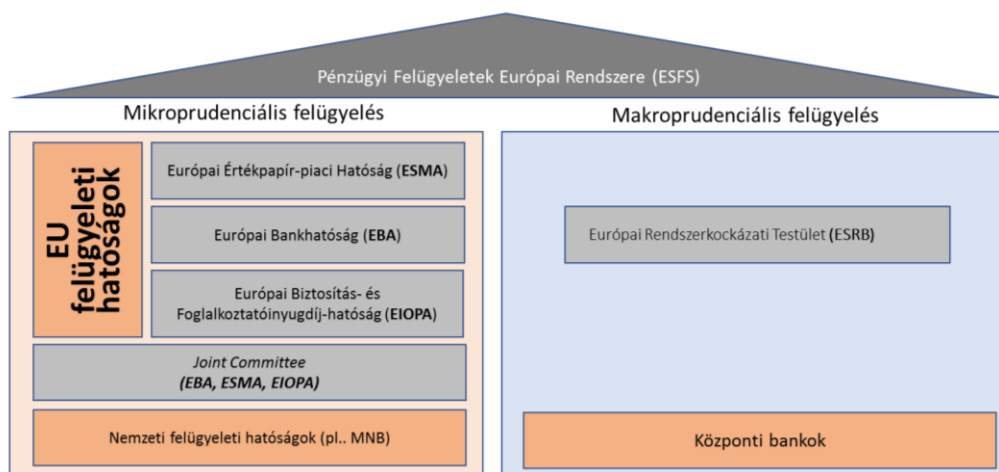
Pénzügyi Felügyeletek Európai Rendszere (ESFS)

Mikroprudenciális felügyelés

Makroprudenciális felügyelés

EU felügyeleti hatóságok

Európai Értékpapír-piaci Hatóság (ESMA)

Európai Bankhatóság (EBA)

Európai Biztosítás- és Foglalkoztatóinyugdíj-hatóság (EIOPA)

Joint Committee (EBA, ESMA, EIOPA)

Nemzeti felügyeleti hatóságok (pl.. MNB)

Európai Rendszerkockázati Testület (ESRB)

Központi bankok